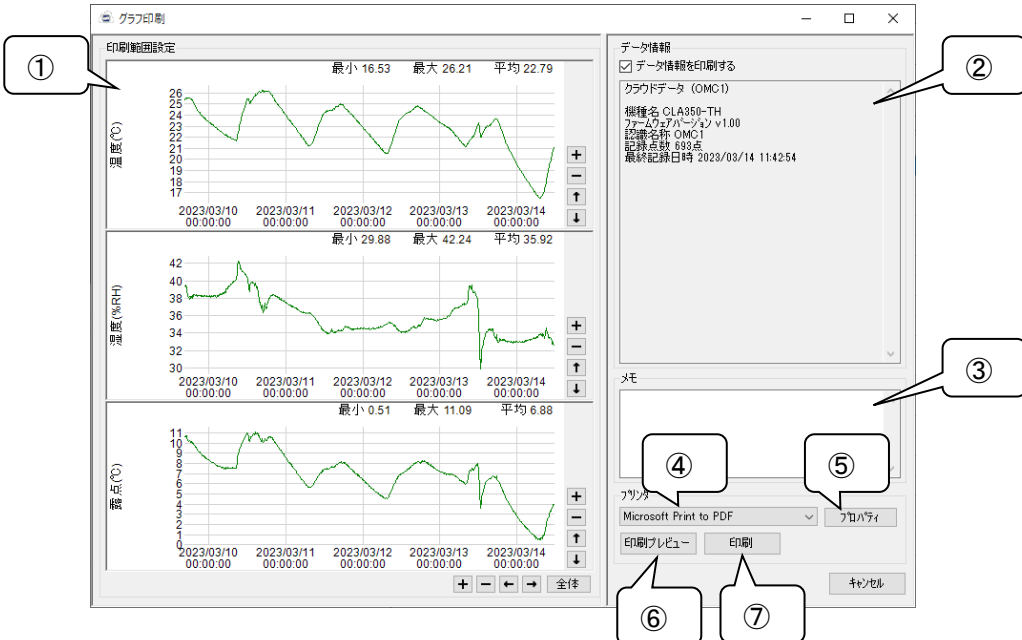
グラフ印刷

①

印刷範囲設定

最小 16.53 最大 26.21 平均 22.79

温度(℃)

26
25
24
23
22
21
20
19
18
17

2023/03/10 00:00:00
2023/03/11 00:00:00
2023/03/12 00:00:00
2023/03/13 00:00:00
2023/03/14 00:00:00

最小 29.88 最大 42.24 平均 35.92

湿度(%RH)

42
40
38
36
34
32
30

2023/03/10 00:00:00
2023/03/11 00:00:00
2023/03/12 00:00:00
2023/03/13 00:00:00
2023/03/14 00:00:00

最小 0.51 最大 11.09 平均 6.88

露点(℃)

11
10
9
8
7
6
5
4
3
2
1

2023/03/10 00:00:00
2023/03/11 00:00:00
2023/03/12 00:00:00
2023/03/13 00:00:00
2023/03/14 00:00:00

+ − ← → 全体

データ情報

☑ データ情報を印刷する

クラウドデータ (OMC1)

機種名 CLA350-TH
ファームウェアバージョン v1.00
記録名称 OMC1
記録点数 693点
最終記録日時 2023/03/14 11:42:54

②

メモ

③

プリンタ

Microsoft Print to PDF

④

プロパティ

⑤

印刷プレビュー

印刷

キャンセル

⑥

⑦